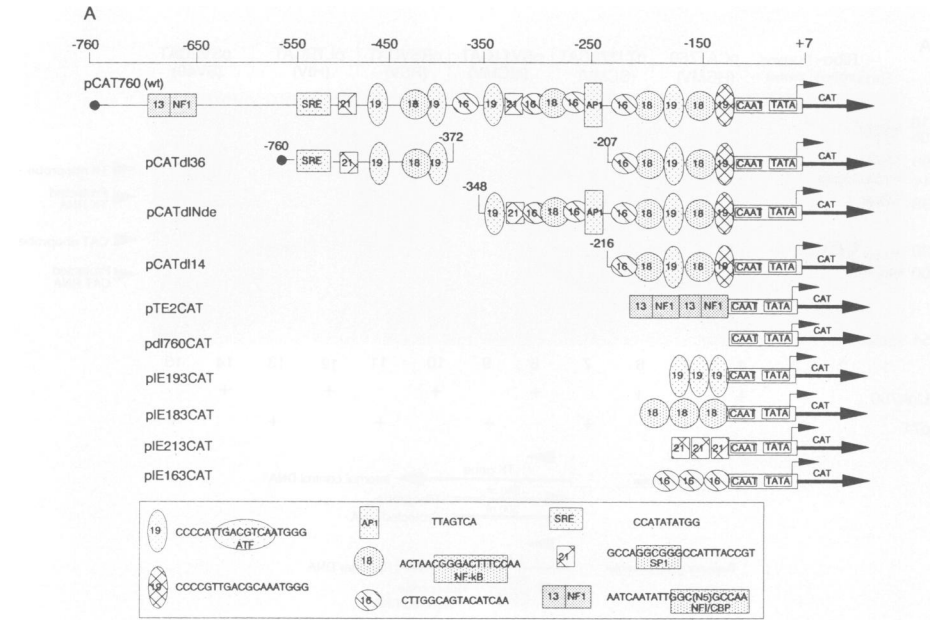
A

-760 -650 -550 -450 -350 -250 -150 +7

pCAT760 (wt) 13 NF1 SRE 21 19 18 19 16 19 21 16 18 16 AP1 16 18 19 19 CAAT TATA CAT

pCATdl36 -760 SRE 21 19 18 19 -372 -207 16 18 19 19 CAAT TATA CAT

pCATdlNde -348 19 21 16 18 16 AP1 16 18 19 19 CAAT TATA CAT

pCATdl14 -216 16 18 19 18 19 CAAT TATA CAT

pTE2CAT 13 NF1 13 NF1 CAAT TATA CAT

pdl760CAT CAAT TATA CAT

pIE193CAT 19 19 19 CAAT TATA CAT

pIE183CAT 18 18 18 CAAT TATA CAT

pIE213CAT 21 21 21 CAAT TATA CAT

pIE163CAT 16 16 16 CAAT TATA CAT

19 CCCCATTGACGTCAATGGG ATF

19 CCCCGTTGACGCAAATGGG

AP1 TTAGTCA

18 ACTAACGGGACTTTCCAA NF-kB

16 CTTGGCAGTACATCAA

SRE CCATATATGG

21 GCCAGGCGGGCCATTTACCGT SP1

13 NF1 AATCAATATTGGC(N5)GCCAA NFI/CBP